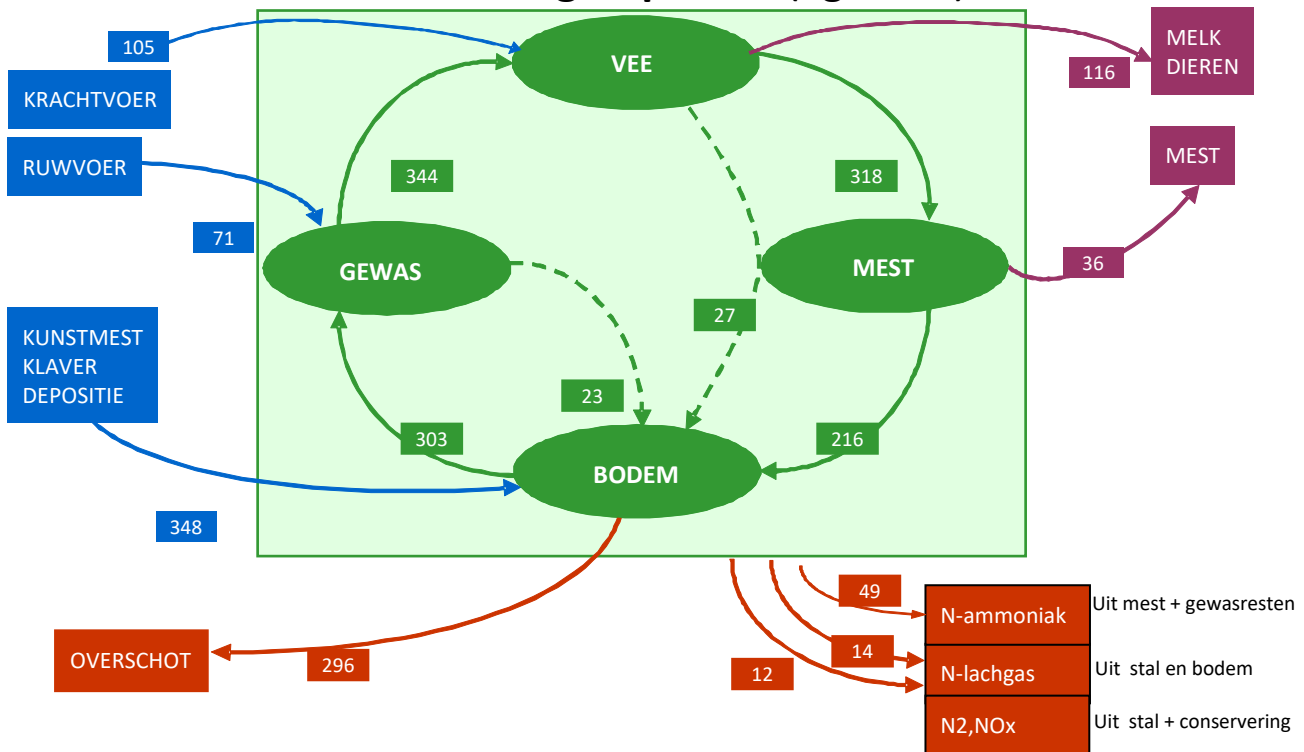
105

KRACHTVOER

RUWVOER

71

VEE

344

318

MELK DIEREN

116

MEST

GEWAS

MEST

36

27

KUNSTMEST KLAVER DEPOSITIE

23

303

216

BODEM

348

49

N-ammoniak

Uit mest + gewasresten

14

N-lachgas

Uit stal en bodem

12

N2,NOx

Uit stal + conservering

OVERSCHOT

296